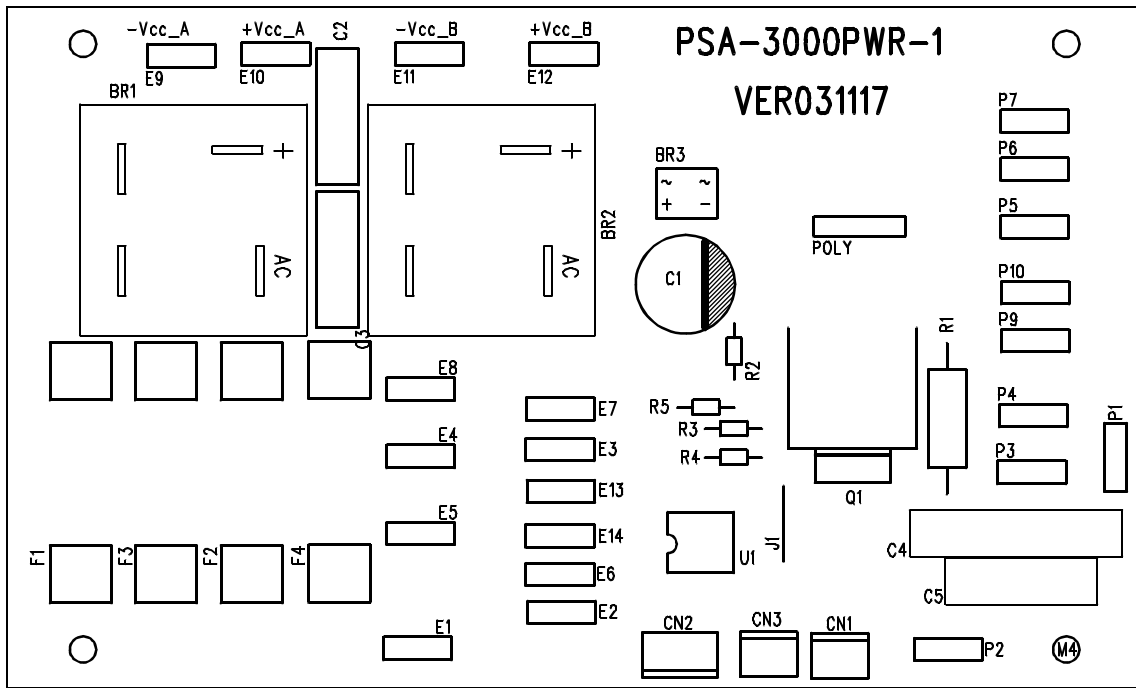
-Vcc_A
E9
+Vcc_A
E10
C2
-Vcc_B
E11
+Vcc_B
E12
PSA-3000PWR-1

VER031117

BR1
+
AC
+
AC
BR2
BR3
~ ~
+ -
POLY
C1
P7
P6
P5
P10
P9
R1
C3
R2
E8
E7
R5
R3
R4
E4
E3
E13
E5
E14
J1
U1
Q1
P4
P3
P1
C4
C5
F1
F3
F2
F4
E6
E2
E1
CN2
CN3
CN1
P2
M4